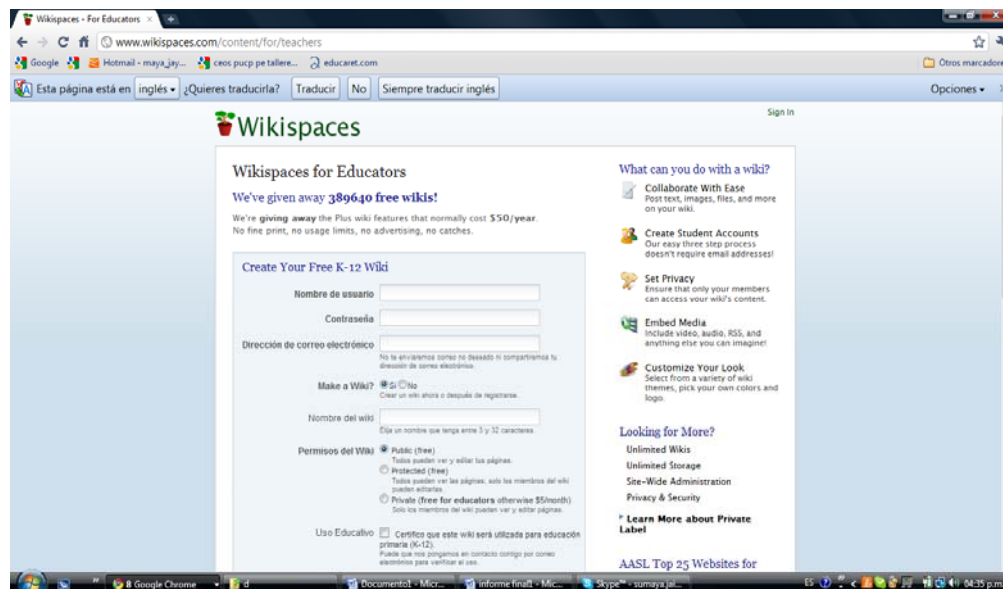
Wikispaces - For Educators ×

← → C www.wikispaces.com/content/for/teachers

Google Hotmail - maya_jay... ceos pucp pe tallere... educaret.com

Otros marcadores

Esta página está en inglés ▾ ¿Quieres traducirla? Traducir No Siempre traducir inglés

Opciones ▾

Wikispaces

Sign In

Wikispaces for Educators

We've given away 389640 free wikis!

We're giving away the Plus wiki features that normally cost $50/year. No fine print, no usage limits, no advertising, no catches.

Create Your Free K-12 Wiki

Nombre de usuario

Contraseña

Dirección de correo electrónico

No te enviaremos correo no deseado ni compartiremos tu dirección de correo electrónico.

Make a Wiki? Sí No

Crear un wiki ahora o después de registrarse.

Nombre del wiki

Elija un nombre que tenga entre 3 y 32 caracteres.

Permisos del Wiki Public (free)

Todos pueden ver y editar tus páginas.

Protected (free)

Todos pueden ver las páginas, solo los miembros del wiki pueden editarlas.

Private (free for educators otherwise $5/month)

Solo los miembros del wiki pueden ver y editar páginas.

Uso Educativo Certifico que este wiki será utilizada para educación primaria (K-12).

Puede que nos pongamos en contacto contigo por correo electrónico para verificar el uso.

What can you do with a wiki?

Collaborate With Ease
Post text, images, files, and more on your wiki.

Create Student Accounts
Our easy three step process doesn't require email addresses!

Set Privacy
Ensure that only your members can access your wiki's content.

Embed Media
Include video, audio, RSS, and anything else you can imagine!

Customize Your Look
Select from a variety of wiki themes, pick your own colors and logo.

Looking for More?

Unlimited Wikis

Unlimited Storage

Site-Wide Administration

Privacy & Security

Learn More about Private Label

AASL Top 25 Websites for

8 Google Chrome

d

Documento1 - Micr...

informe final1 - Mic...

Skype™ - sumaya.jai...

ES

04:35 p.m.